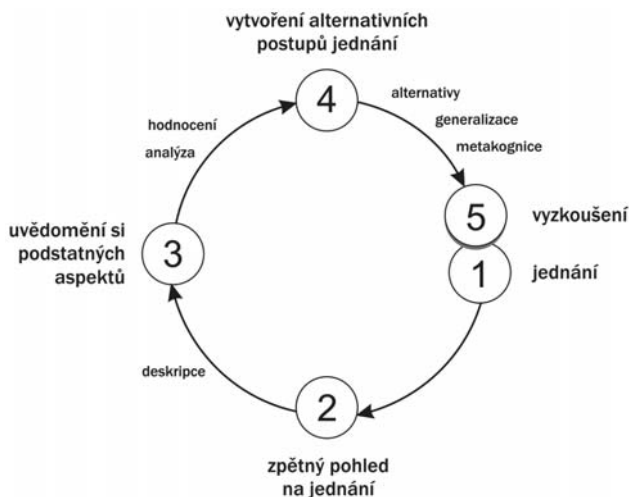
vytvoření alternativních postupů jednání

4

alternativy
generalizace
metakognice

hodnocení
analýza

5
vyzkoušení

uvědomění si podstatných aspektů

3

1
jednání

deskripce

2

zpětný pohled na jednání